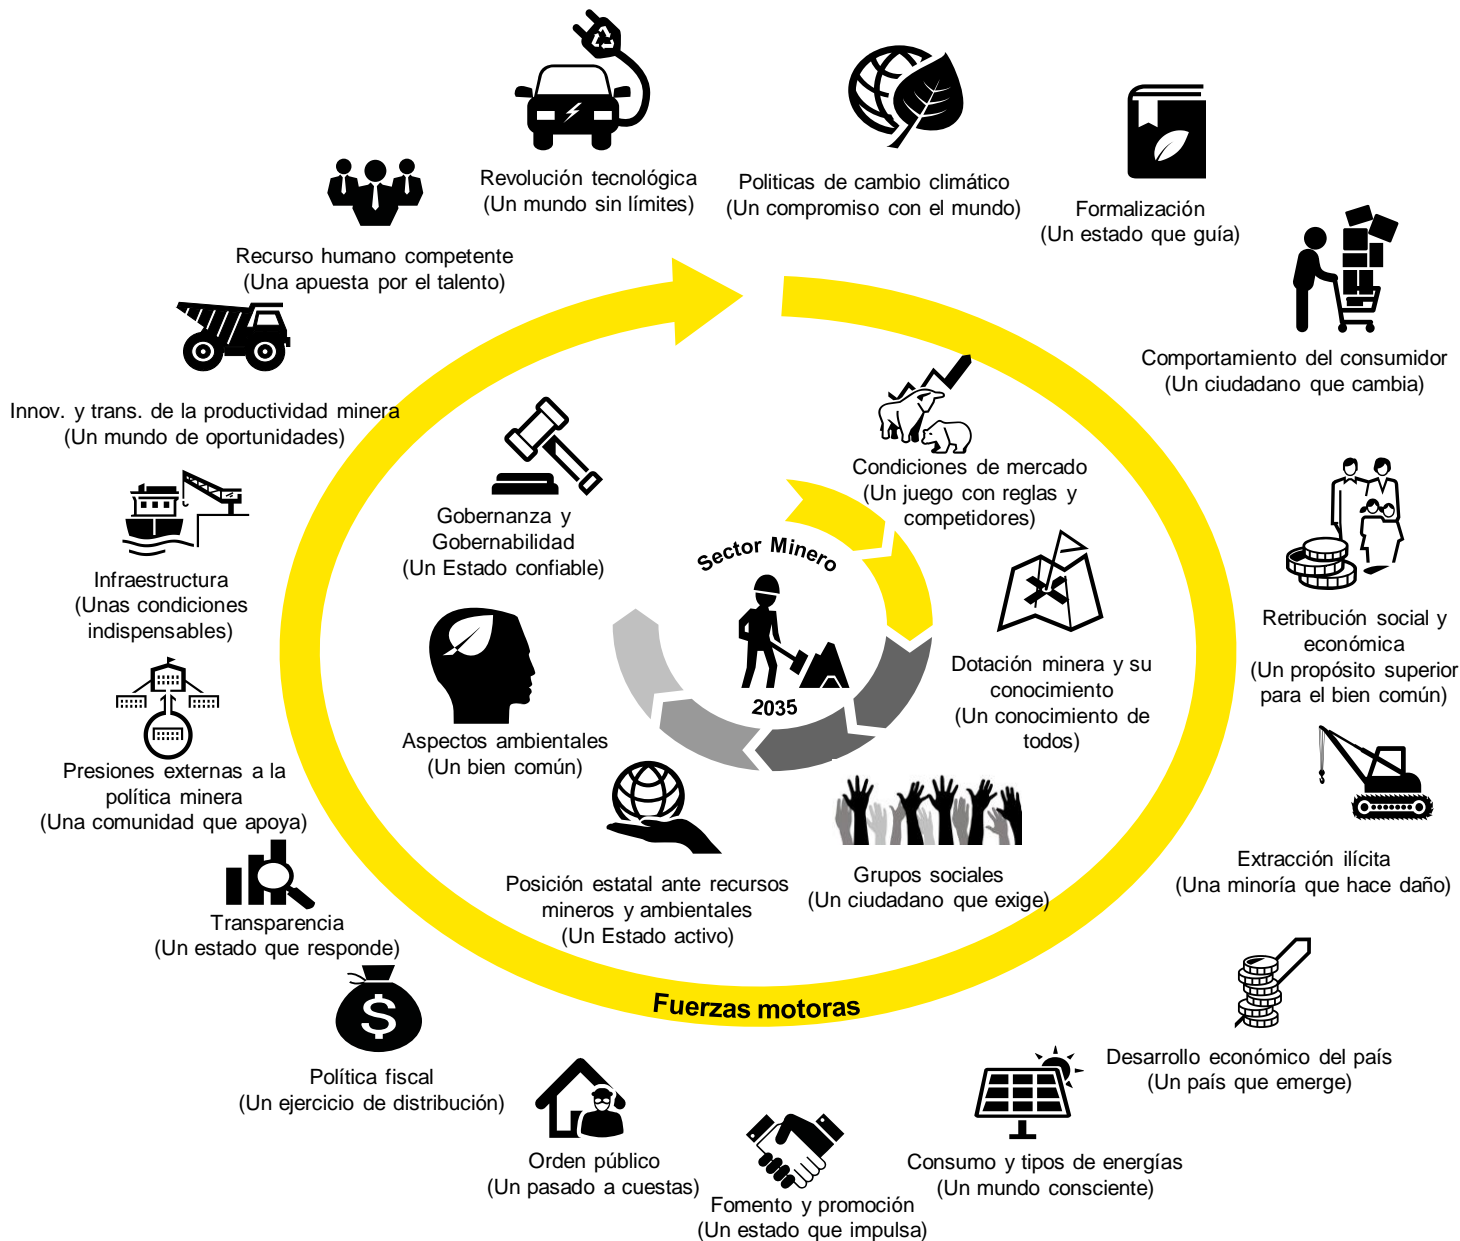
Revolución tecnológica
(Un mundo sin límites)

Politicas de cambio climático
(Un compromiso con el mundo)

Formalización
(Un estado que guía)

Recurso humano competente
(Una apuesta por el talento)

Comportamiento del consumidor
(Un ciudadano que cambia)

Innov. y trans. de la productividad minera
(Un mundo de oportunidades)

Condiciones de mercado
(Un juego con reglas y competidores)

Gobernanza y Gobernabilidad
(Un Estado confiable)

Infraestructura
(Unas condiciones indispensables)

Sector Minero
2035

Dotación minera y su conocimiento
(Un conocimiento de todos)

Retribución social y económica
(Un propósito superior para el bien común)

Aspectos ambientales
(Un bien común)

Presiones externas a la política minera
(Una comunidad que apoya)

Extracción ilícita
(Una minoría que hace daño)

Grupos sociales
(Un ciudadano que exige)

Posición estatal ante recursos mineros y ambientales
(Un Estado activo)

Transparencia
(Un estado que responde)

Fuerzas motoras

Desarrollo económico del país
(Un país que emerge)

Política fiscal
(Un ejercicio de distribución)

Orden público
(Un pasado a cuestas)

Consumo y tipos de energías
(Un mundo consciente)

Fomento y promoción
(Un estado que impulsa)